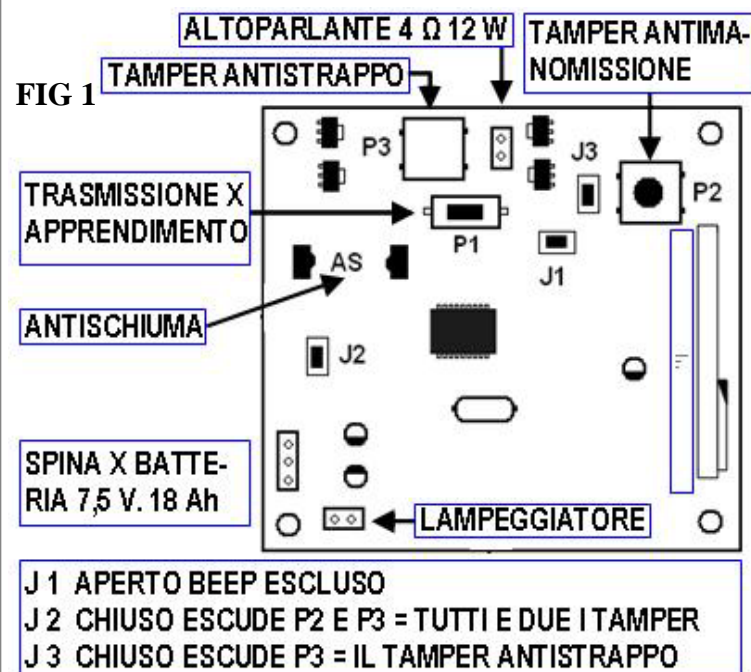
FIG 1

ALTOPARLANTE 4 Ω 12 W

TAMPER ANTIMANOMISSIONE

TAMPER ANTISTRAPPO

P3

J3

P2

TRASMISSIONE X APPRENDIMENTO

P1

AS

J1

ANTISCHIUMA

J2

SPINA X BATTERIA 7,5 V. 18 Ah

LAMPEGGIATORE

J 1 APERTO BEEP ESCLUSO
J 2 CHIUSO ESCUDE P2 E P3 = TUTTI E DUE I TAMPER
J 3 CHIUSO ESCUDE P3 = IL TAMPER ANTISTRAPPO